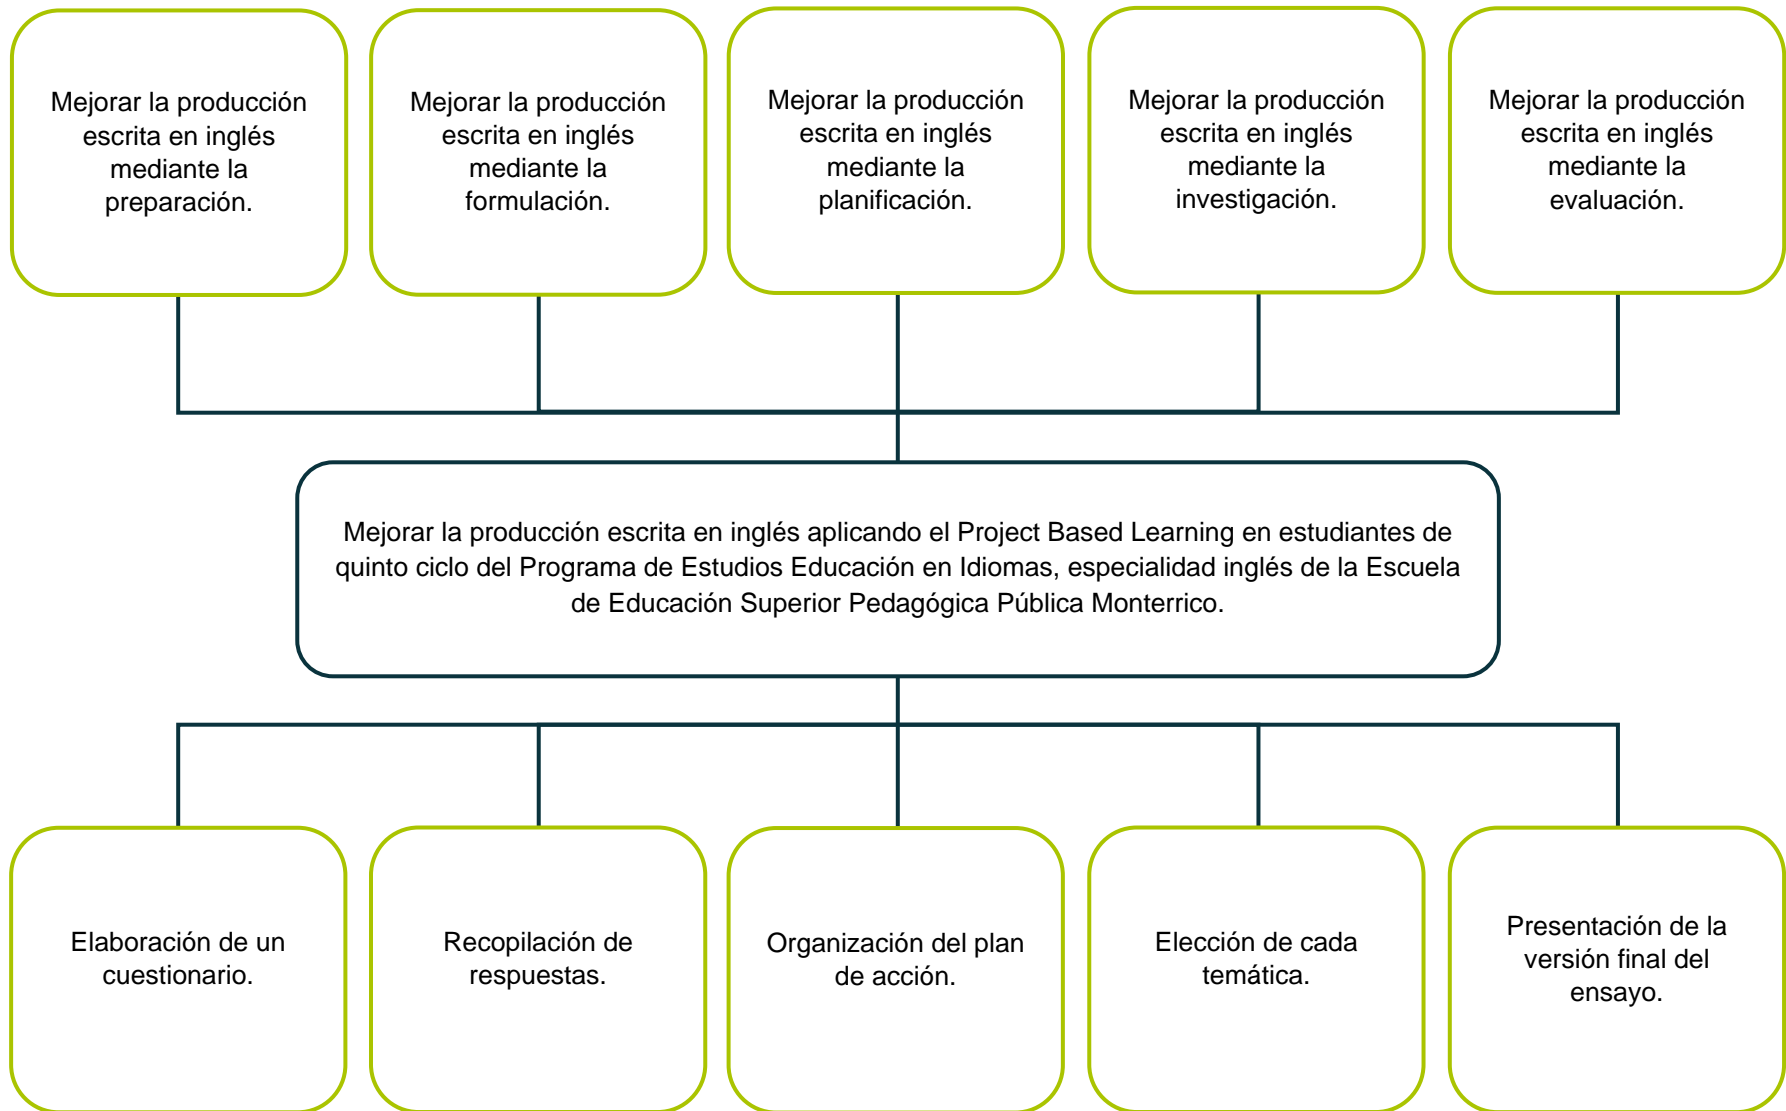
Mejorar la producción escrita en inglés mediante la preparación.

Mejorar la producción escrita en inglés mediante la formulación.

Mejorar la producción escrita en inglés mediante la planificación.

Mejorar la producción escrita en inglés mediante la investigación.

Mejorar la producción escrita en inglés mediante la evaluación.

Mejorar la producción escrita en inglés aplicando el Project Based Learning en estudiantes de quinto ciclo del Programa de Estudios Educación en Idiomas, especialidad inglés de la Escuela de Educación Superior Pedagógica Pública Monterrico.

Elaboración de un cuestionario.

Recopilación de respuestas.

Organización del plan de acción.

Elección de cada temática.

Presentación de la versión final del ensayo.